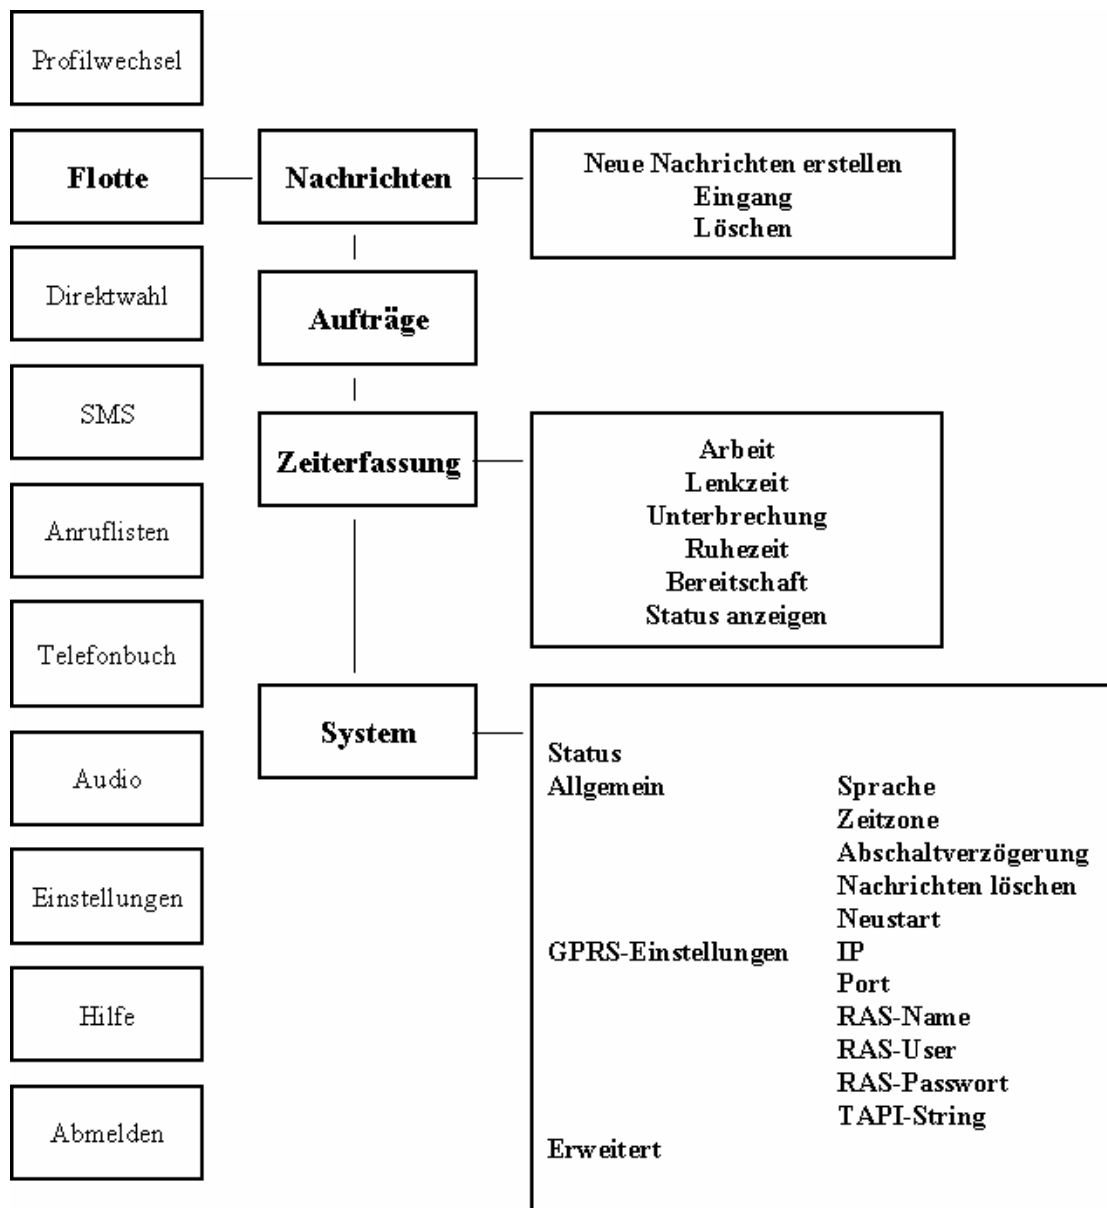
Profilwechsel

Flotte

Nachrichten

Neue Nachrichten erstellen
Eingang
Löschen

Direktwahl

Aufträge

SMS

Zeiterfassung

Arbeit
Lenkzeit
Unterbrechung
Ruhezeit
Bereitschaft
Status anzeigen

Anruflisten

Telefonbuch

System

Status
Allgemein
Sprache
Zeitzone
Abschaltverzögerung
Nachrichten löschen
Neustart
GPRS-Einstellungen
IP
Port
RAS-Name
RAS-User
RAS-Passwort
TAPI-String
Erweitert

Audio

Einstellungen

Hilfe

Abmelden